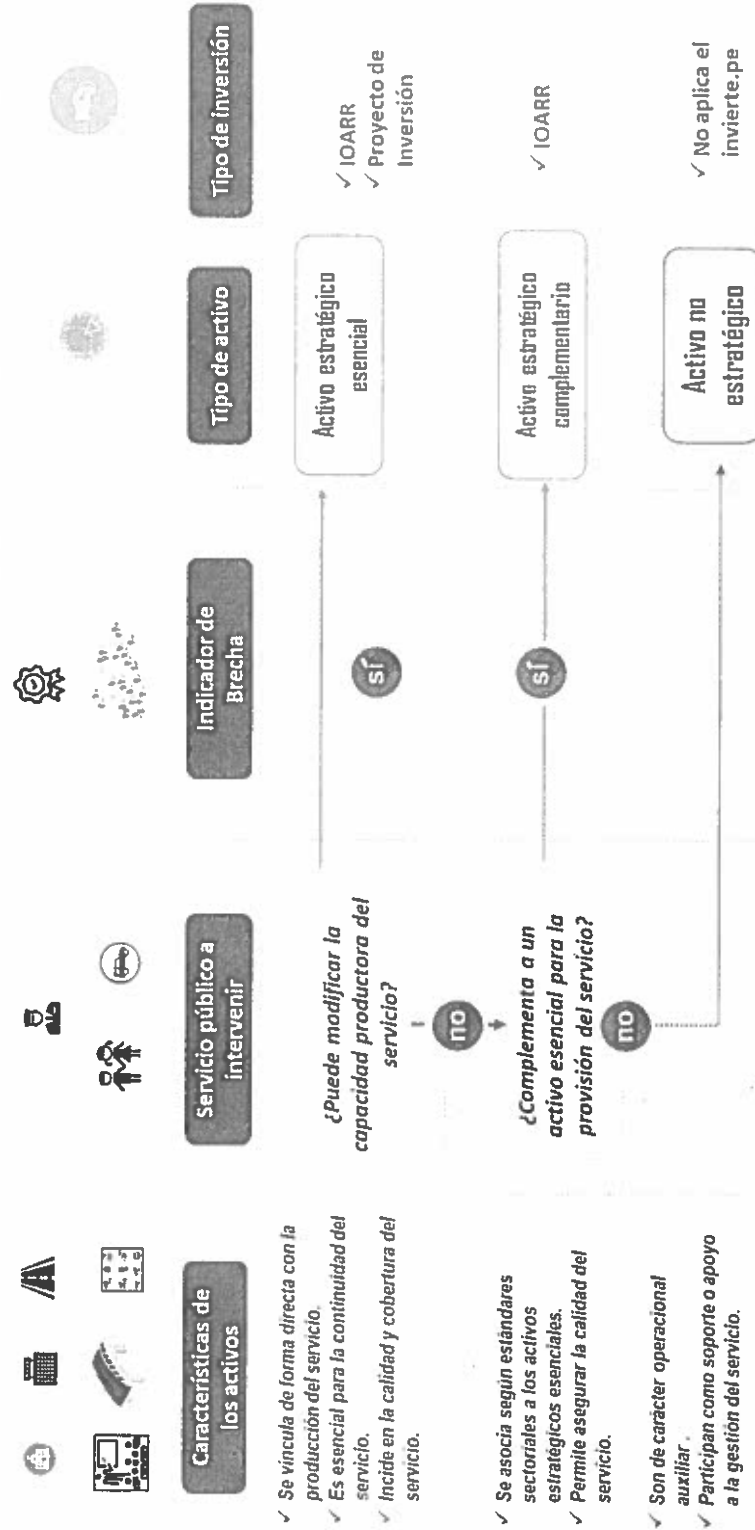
Características de los activos

✓ Se vincula de forma directa con la producción del servicio.
✓ Es esencial para la continuidad del servicio.
✓ Incide en la calidad y cobertura del servicio.

✓ Se asocia según estándares sectoriales a los activos estratégicos esenciales.
✓ Permite asegurar la calidad del servicio.

✓ Son de carácter operacional auxiliar.
✓ Participan como soporte o apoyo a la gestión del servicio.

Servicio público a intervenir

¿Puede modificar la capacidad productora del servicio?

no

¿Complementa a un activo esencial para la provisión del servicio?

no

Indicador de Brecha

sí

sí

Tipo de activo

Activo estratégico esencial

Activo estratégico complementario

Activo no estratégico

Tipo de inversión

✓ IOARR
✓ Proyecto de Inversión

✓ IOARR

✓ No aplica el invierte.pe